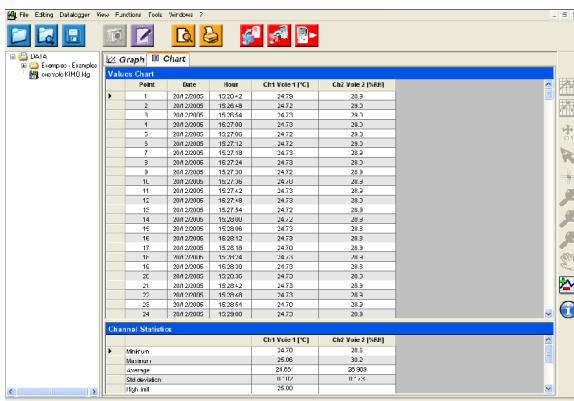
File Editing Datalogger View Functions Tools Windows ?

DATA
Exemple - Exemple
exemple KIMO.klg

Graph Chart

Values Chart

| Point | Date | Hour | Ch1 Voie 1 [°C] | Ch2 Voie 2 [%RH] |
|---|---|---|---|---|
| 1 | 20/12/2005 | 15:26:42 | 24.73 | 28.3 |
| 2 | 20/12/2005 | 15:26:48 | 24.72 | 28.3 |
| 3 | 20/12/2005 | 15:26:54 | 24.73 | 28.3 |
| 4 | 20/12/2005 | 15:27:00 | 24.73 | 28.3 |
| 5 | 20/12/2005 | 15:27:06 | 24.72 | 28.3 |
| 6 | 20/12/2005 | 15:27:12 | 24.72 | 28.3 |
| 7 | 20/12/2005 | 15:27:18 | 24.73 | 28.3 |
| 8 | 20/12/2005 | 15:27:24 | 24.73 | 28.3 |
| 9 | 20/12/2005 | 15:27:30 | 24.73 | 28.3 |
| 10 | 20/12/2005 | 15:27:36 | 24.73 | 28.3 |
| 11 | 20/12/2005 | 15:27:42 | 24.73 | 28.3 |
| 12 | 20/12/2005 | 15:27:48 | 24.73 | 28.3 |
| 13 | 20/12/2005 | 15:27:54 | 24.72 | 28.3 |
| 14 | 20/12/2005 | 15:28:00 | 24.72 | 28.3 |
| 15 | 20/12/2005 | 15:28:06 | 24.73 | 28.3 |
| 16 | 20/12/2005 | 15:28:12 | 24.73 | 28.3 |
| 17 | 20/12/2005 | 15:28:18 | 24.70 | 28.3 |
| 18 | 20/12/2005 | 15:28:24 | 24.73 | 28.4 |
| 19 | 20/12/2005 | 15:28:30 | 24.73 | 28.3 |
| 20 | 20/12/2005 | 15:28:36 | 24.73 | 28.3 |
| 21 | 20/12/2005 | 15:28:42 | 24.73 | 28.3 |
| 22 | 20/12/2005 | 15:28:48 | 24.73 | 28.3 |
| 23 | 20/12/2005 | 15:28:54 | 24.70 | 28.3 |
| 24 | 20/12/2005 | 15:29:00 | 24.73 | 28.3 |

Channel Statistics

| | Ch1 Voie 1 [°C] | Ch2 Voie 2 [%RH] |
|---|---|---|
| Minimum | 24.70 | 28.3 |
| Maximum | 25.06 | 30.2 |
| Average | 24.85 | 28.909 |
| Std deviation | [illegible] | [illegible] |
| High limit | 25.00 | |